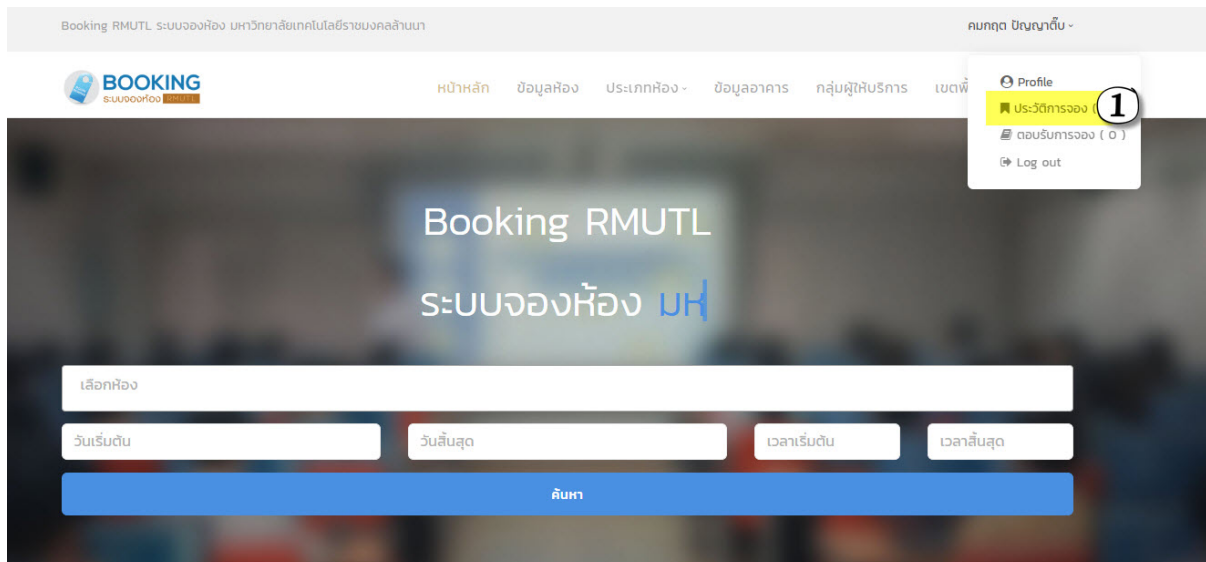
Booking RMUTL ระบบจองห้อง มหาวิทยาลัยเทคโนโลยีราชมงคลล้านนา

คมกฤต ปัญญาดี๊บ

BOOKING
ระบบจองห้อง RMUTL

หน้าหลัก ข้อมูลห้อง ประเภทห้อง ข้อมูลอาคาร กลุ่มผู้ให้บริการ เขตพื้

Profile
ประวัติการจอง ( 1
ตอบรับการจอง ( 0 )
Log out

Booking RMUTL

ระบบจองห้อง มห

เลือกห้อง

วันเริ่มต้น

วันสิ้นสุด

เวลาเริ่มต้น

เวลาสิ้นสุด

ค้นหา